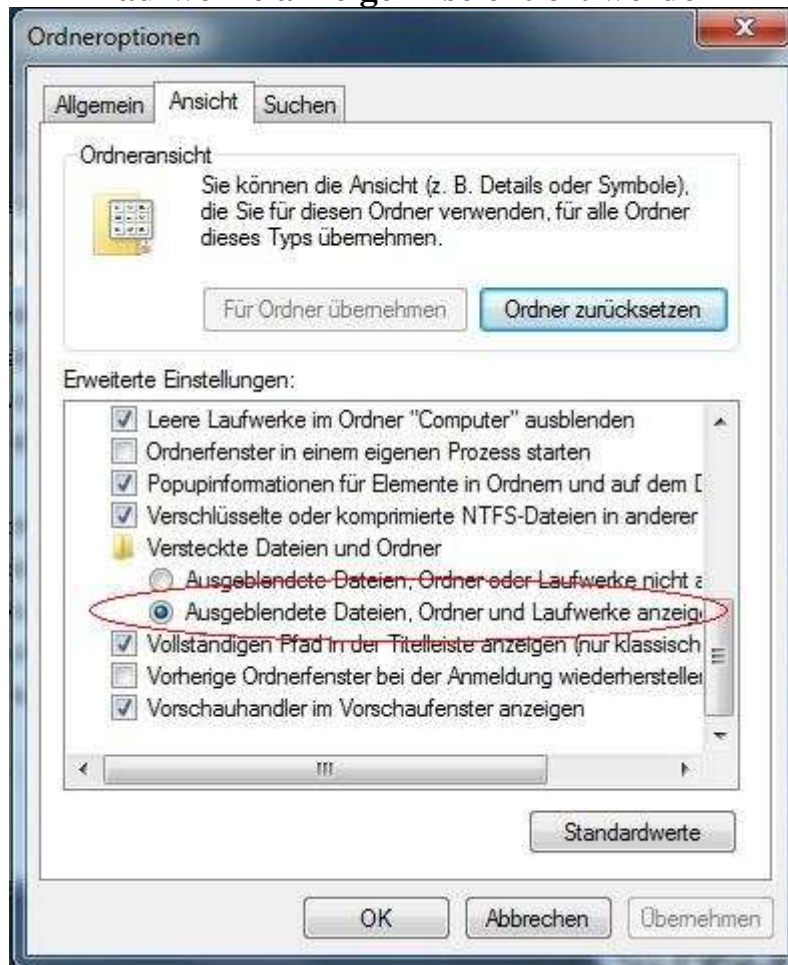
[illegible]

Ordneroptionen

Allgemein | Ansicht | Suchen

Ordneransicht

Sie können die Ansicht (z. B. Details oder Symbole), die Sie für diesen Ordner verwenden, für alle Ordner dieses Typs übernehmen.

Für Ordner übernehmen | Ordner zurücksetzen

Erweiterte Einstellungen:

Leere Laufwerke im Ordner "Computer" ausblenden
Ordnerfenster in einem eigenen Prozess starten
Popupinformationen für Elemente in Ordnern und auf dem D
Verschlüsselte oder komprimierte NTFS-Dateien in anderer
Versteckte Dateien und Ordner
Ausgeblendete Dateien, Ordner oder Laufwerke nicht a
Ausgeblendete Dateien, Ordner und Laufwerke anzeig
Vollständigen Pfad in der Titelleiste anzeigen (nur klassisch
Vorherige Ordnerfenster bei der Anmeldung wiederherstellen
Vorschauhandler im Vorschaufenster anzeigen

Standardwerte

OK | Abbrechen | Übernehmen